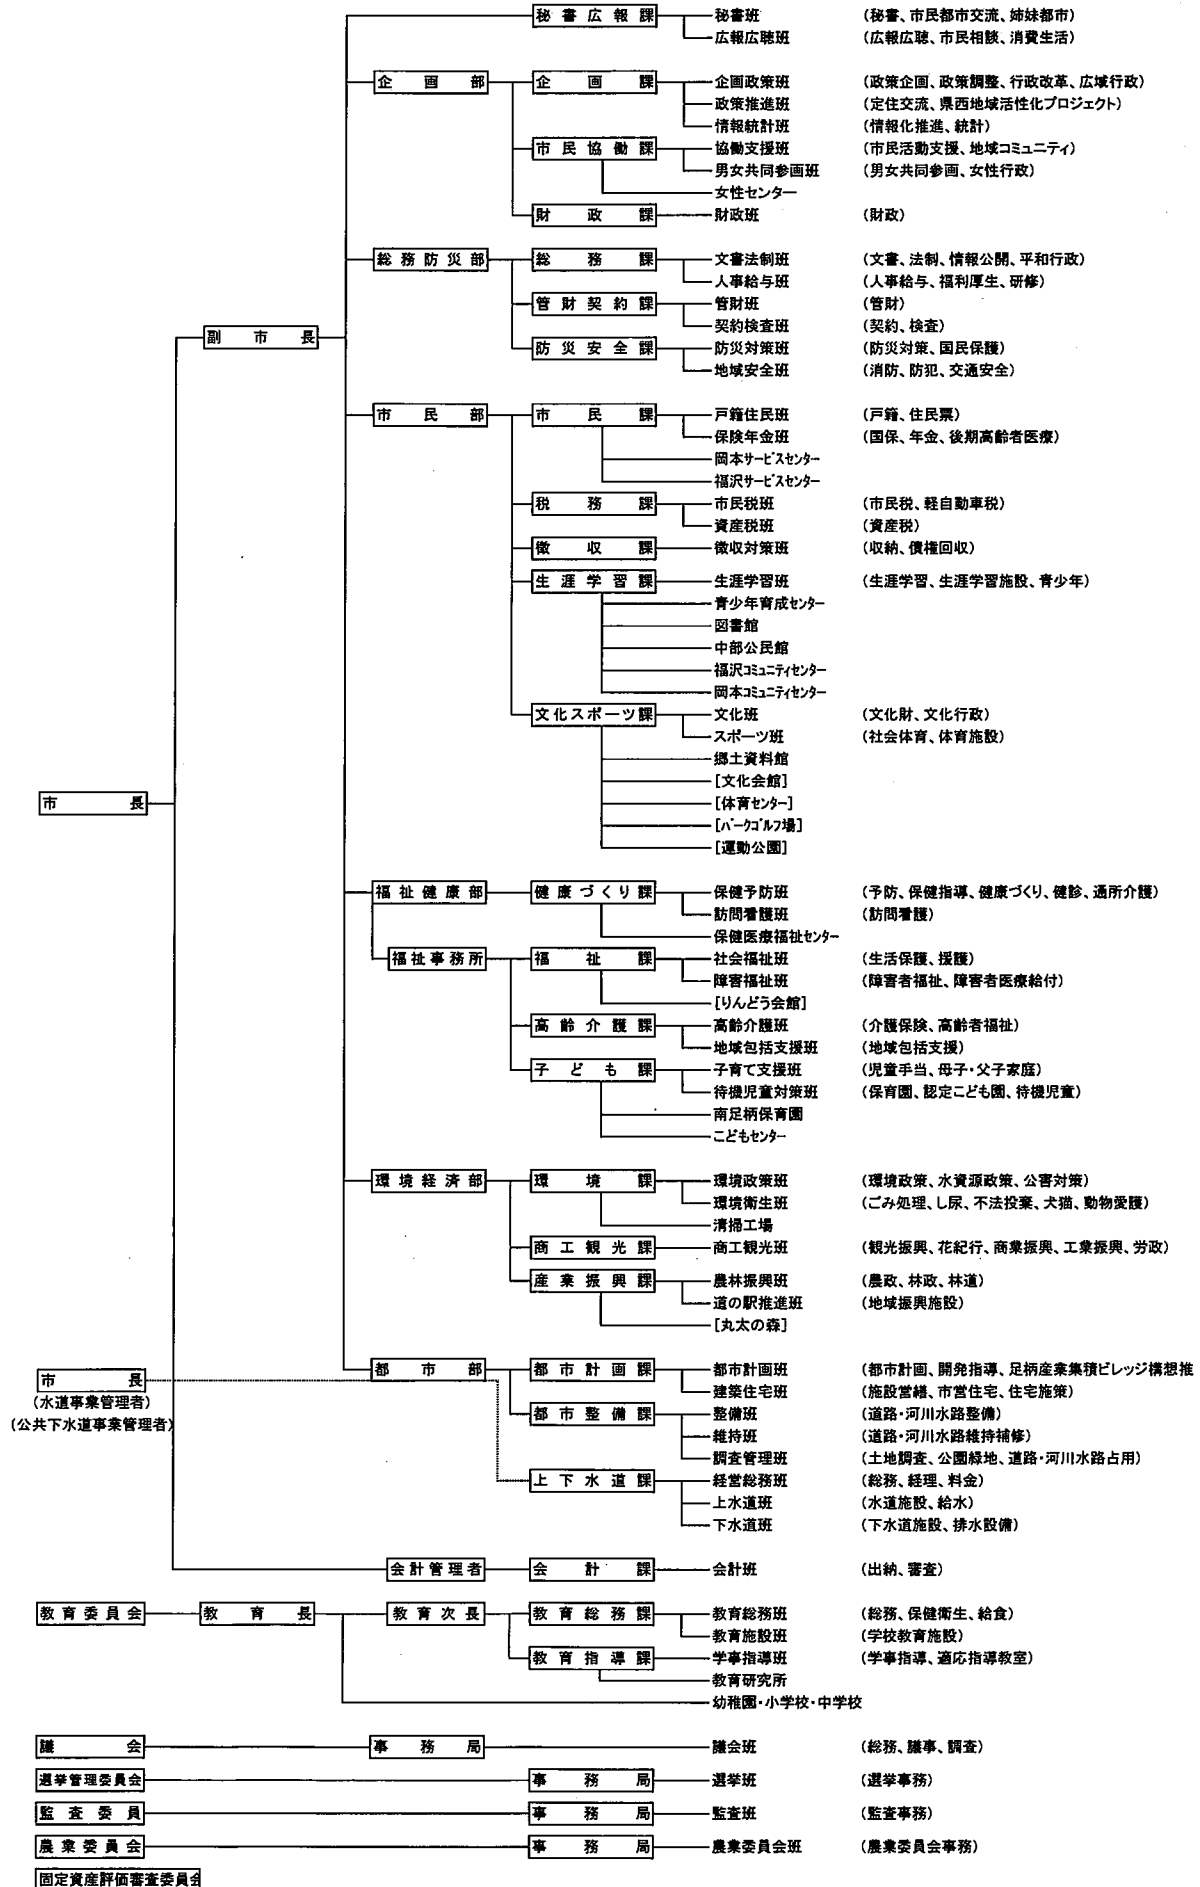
秘書広報課
秘書班 (秘書、市民都市交流、姉妹都市)
広報広聴班 (広報広聴、市民相談、消費生活)

企画部
企画課
企画政策班 (政策企画、政策調整、行政改革、広域行政)
政策推進班 (定住交流、県西地域活性化プロジェクト)
情報統計班 (情報化推進、統計)
市民協働課
協働支援班 (市民活動支援、地域コミュニティ)
男女共同参画班 (男女共同参画、女性行政)
女性センター
財政課
財政班 (財政)

総務防災部
総務課
文書法制班 (文書、法制、情報公開、平和行政)
人事給与班 (人事給与、福利厚生、研修)
管財契約課
管財班 (管財)
契約検査班 (契約、検査)
防災安全課
防災対策班 (防災対策、国民保護)
地域安全班 (消防、防犯、交通安全)

副市長

市民部
市民課
戸籍住民班 (戸籍、住民票)
保険年金班 (国保、年金、後期高齢者医療)
岡本サービスセンター
福沢サービスセンター
税務課
市民税班 (市民税、軽自動車税)
資産税班 (資産税)
徴収課
徴収対策班 (収納、債権回収)
生涯学習課
生涯学習班 (生涯学習、生涯学習施設、青少年)
青少年育成センター
図書館
中部公民館
福沢コミュニティセンター
岡本コミュニティセンター
文化スポーツ課
文化班 (文化財、文化行政)
スポーツ班 (社会体育、体育施設)
郷土資料館
[文化会館]
[体育センター]
[パークゴルフ場]
[運動公園]

市長

福祉健康部
健康づくり課
保健予防班 (予防、保健指導、健康づくり、健診、通所介護)
訪問看護班 (訪問看護)
保健医療福祉センター
福祉事務所
福祉課
社会福祉班 (生活保護、援護)
障害福祉班 (障害者福祉、障害者医療給付)
[りんどう会館]
高齢介護課
高齢介護班 (介護保険、高齢者福祉)
地域包括支援班 (地域包括支援)
子ども課
子育て支援班 (児童手当、母子・父子家庭)
待機児童対策班 (保育園、認定こども園、待機児童)
南足柄保育園
こどもセンター

環境経済部
環境課
環境政策班 (環境政策、水資源政策、公害対策)
環境衛生班 (ごみ処理、し尿、不法投棄、犬猫、動物愛護)
清掃工場
商工観光課
商工観光班 (観光振興、花紀行、商業振興、工業振興、労政)
産業振興課
農林振興班 (農政、林政、林道)
道の駅推進班 (地域振興施設)
[丸太の森]

市長
(水道事業管理者)
(公共下水道事業管理者)

都市部
都市計画課
都市計画班 (都市計画、開発指導、足柄産業集積ビレッジ構想推
建築住宅班 (施設営繕、市営住宅、住宅施策)
都市整備課
整備班 (道路・河川水路整備)
維持班 (道路・河川水路維持補修)
調査管理班 (土地調査、公園緑地、道路・河川水路占用)
上下水道課
経営総務班 (総務、経理、料金)
上水道班 (水道施設、給水)
下水道班 (下水道施設、排水設備)

会計管理者
会計課
会計班 (出納、審査)

教育委員会
教育長
教育次長
教育総務課
教育総務班 (総務、保健衛生、給食)
教育施設班 (学校教育施設)
教育指導課
学事指導班 (学事指導、適応指導教室)
教育研究所
幼稚園・小学校・中学校

議会
事務局
議会班 (総務、議事、調査)

選挙管理委員会
事務局
選挙班 (選挙事務)

監査委員
事務局
監査班 (監査事務)

農業委員会
事務局
農業委員会班 (農業委員会事務)

固定資産評価審査委員会